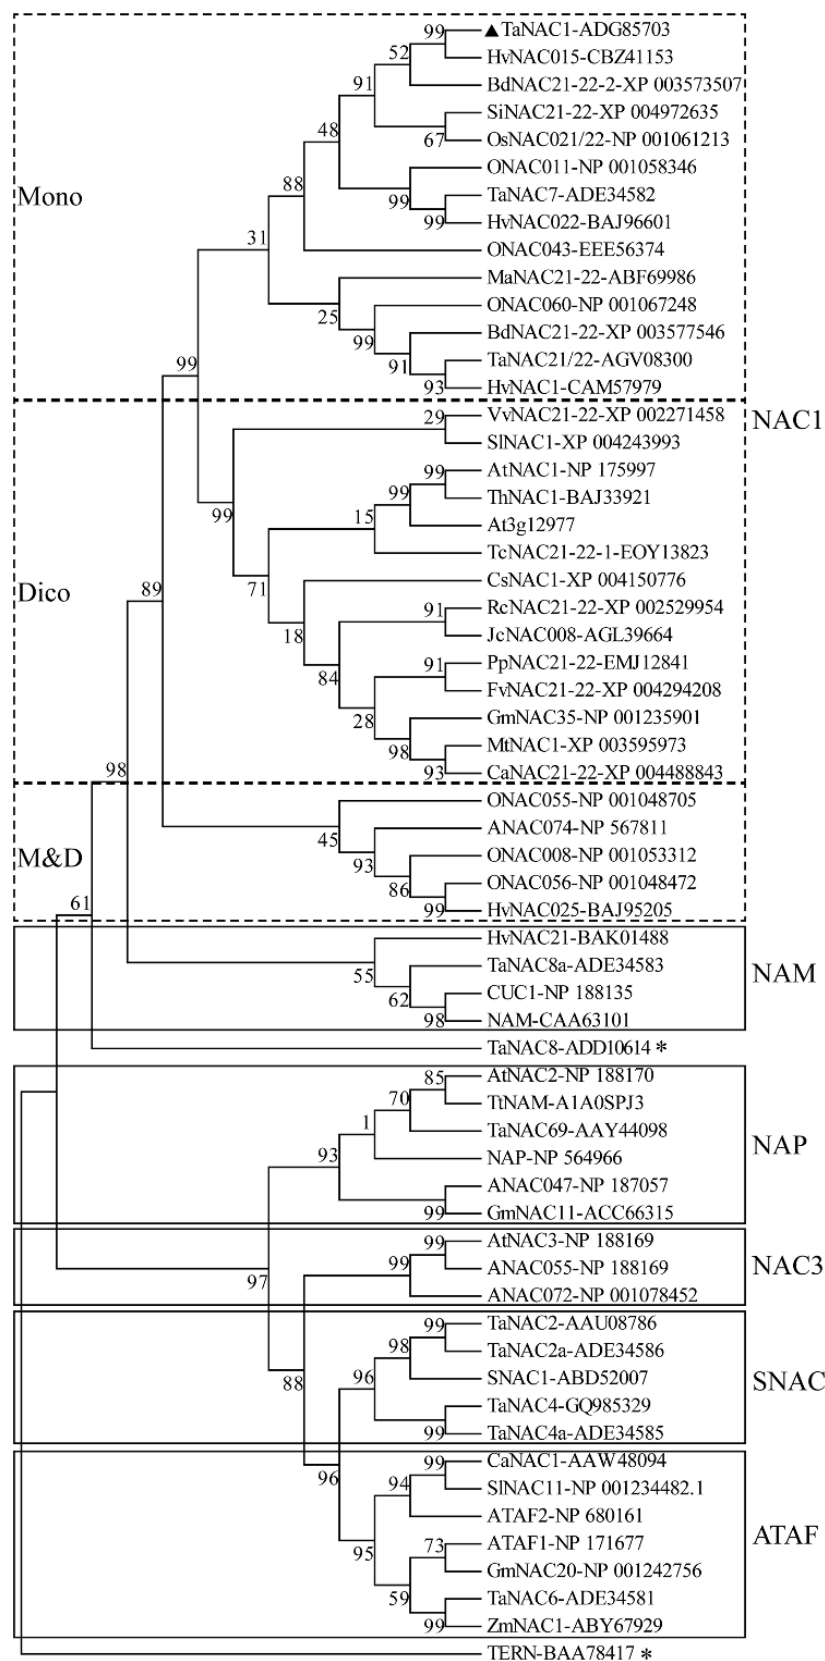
Mono

99 ▲TaNAC1-ADG85703
52 HvNAC015-CBZ41153
91 BdNAC21-22-2-XP 003573507
SiNAC21-22-XP 004972635
48
67 OsNAC021/22-NP 001061213
88 ONAC011-NP 001058346
99 TaNAC7-ADE34582
99 HvNAC022-BAJ96601
31 ONAC043-EEE56374
MaNAC21-22-ABF69986
25 ONAC060-NP 001067248
99 BdNAC21-22-XP 003577546
91 TaNAC21/22-AGV08300
99
93 HvNAC1-CAM57979

NAC1

29 VvNAC21-22-XP 002271458
SlNAC1-XP 004243993
99 AtNAC1-NP 175997
99 ThNAC1-BAJ33921
15 At3g12977
99 TcNAC21-22-1-EOY13823

Dico

89
71 CsNAC1-XP 004150776
91 RcNAC21-22-XP 002529954
18 JcNAC008-AGL39664
84 91 PpNAC21-22-EMJ12841
FvNAC21-22-XP 004294208
28 GmNAC35-NP 001235901
98 MtNAC1-XP 003595973
93 CaNAC21-22-XP 004488843

98
ONAC055-NP 001048705

M&D

45 ANAC074-NP 567811
93 ONAC008-NP 001053312
86 ONAC056-NP 001048472
61
99 HvNAC025-BAJ95205

HvNAC21-BAK01488
55 TaNAC8a-ADE34583
62 CUC1-NP 188135
98 NAM-CAA63101

NAM

TaNAC8-ADD10614 *

85 AtNAC2-NP 188170
70 TtNAM-A1A0SPJ3
1 TaNAC69-AAY44098
93 NAP-NP 564966
ANAC047-NP 187057
99 GmNAC11-ACC66315

NAP

99 AtNAC3-NP 188169
99 ANAC055-NP 188169
97 ANAC072-NP 001078452

NAC3

99 TaNAC2-AAU08786
98 TaNAC2a-ADE34586
96 SNAC1-ABD52007
88 TaNAC4-GQ985329
99 TaNAC4a-ADE34585

SNAC

99 CaNAC1-AAW48094
96 94 SlNAC11-NP 001234482.1
ATAF2-NP 680161
73 ATAF1-NP 171677
95 GmNAC20-NP 001242756
59 TaNAC6-ADE34581
99 ZmNAC1-ABY67929

ATAF

TERN-BAA78417 *